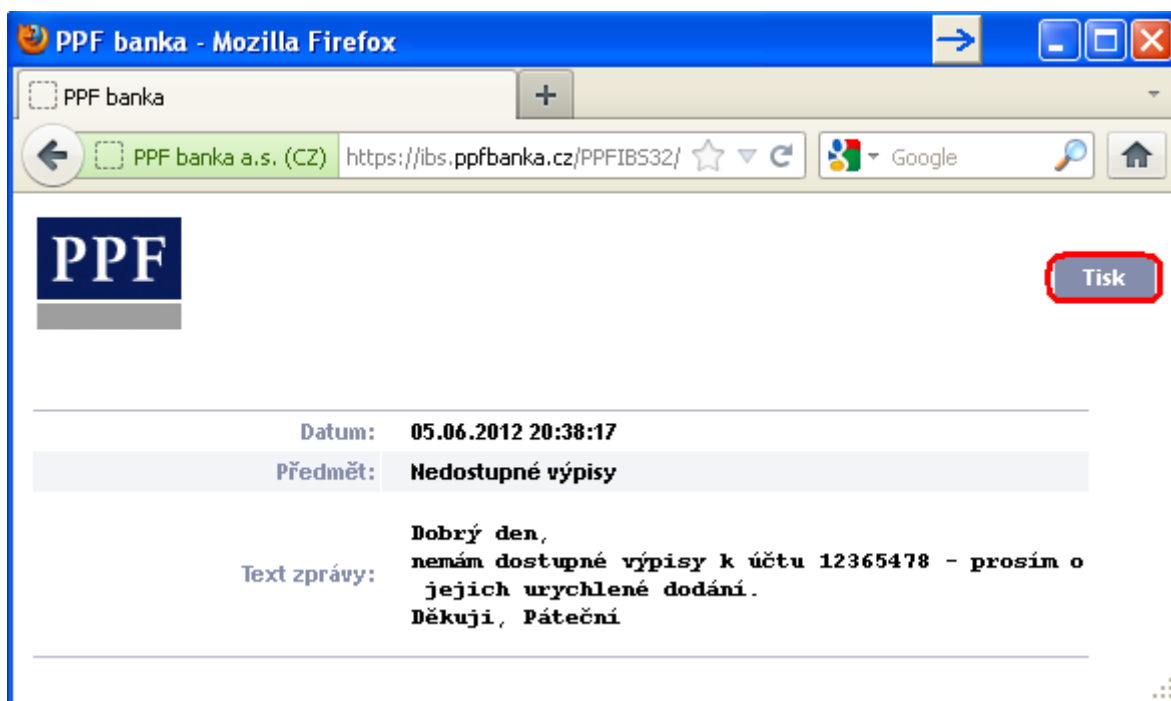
PPF banka - Mozilla Firefox

PPF banka

+

PPF banka a.s. (CZ) https://ibs.ppfbanka.cz/PPFIBS32/

Google

PPF

Tisk

| Datum: | 05.06.2012 20:38:17 |
|---|---|
| Předmět: | Nedostupné výpisy |
| Text zprávy: | Dobrý den, nemám dostupné výpisy k účtu 12365478 - prosím o jejich urychlené dodání. Děkuji, Páteční |